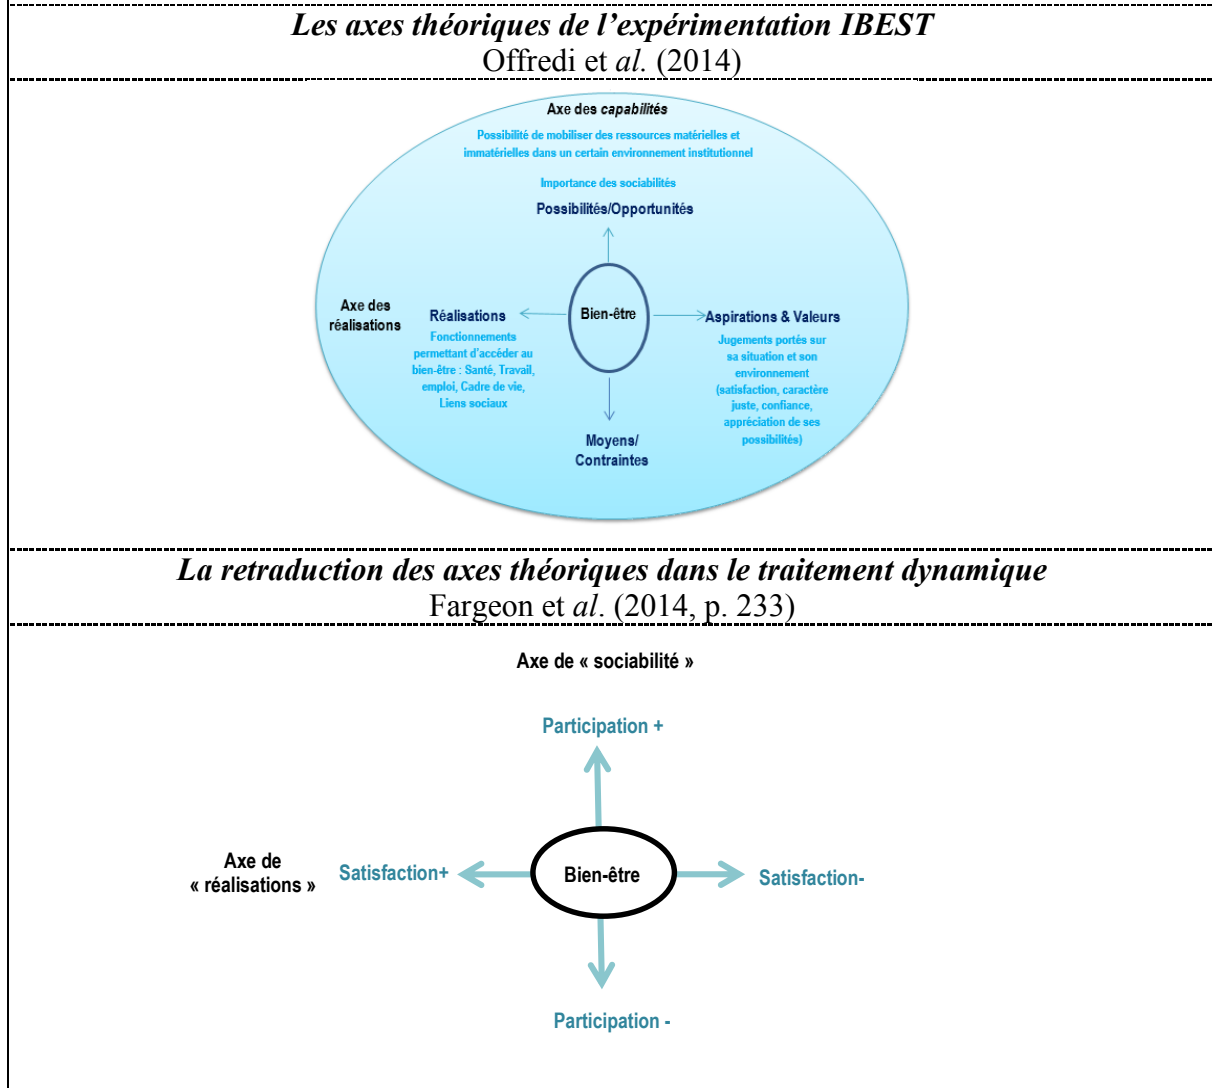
Les axes théoriques de l'expérimentation IBEST
Offredi et al. (2014)

Axe des capabilités

Possibilité de mobiliser des ressources matérielles et immatérielles dans un certain environnement institutionnel

Importance des sociabilités

Possibilités/Opportunités

Axe des réalisations

Réalisations

Fonctionnements permettant d'accéder au bien-être : Santé, Travail, emploi, Cadre de vie, Liens sociaux

Bien-être

Aspirations & Valeurs

Jugements portés sur sa situation et son environnement (satisfaction, caractère juste, confiance, appréciation de ses possibilités)

Moyens/ Contraintes

La retraduction des axes théoriques dans le traitement dynamique
Fargeon et al. (2014, p. 233)

Axe de « sociabilité »

Participation +

Axe de « réalisations »

Satisfaction+

Bien-être

Satisfaction-

Participation -